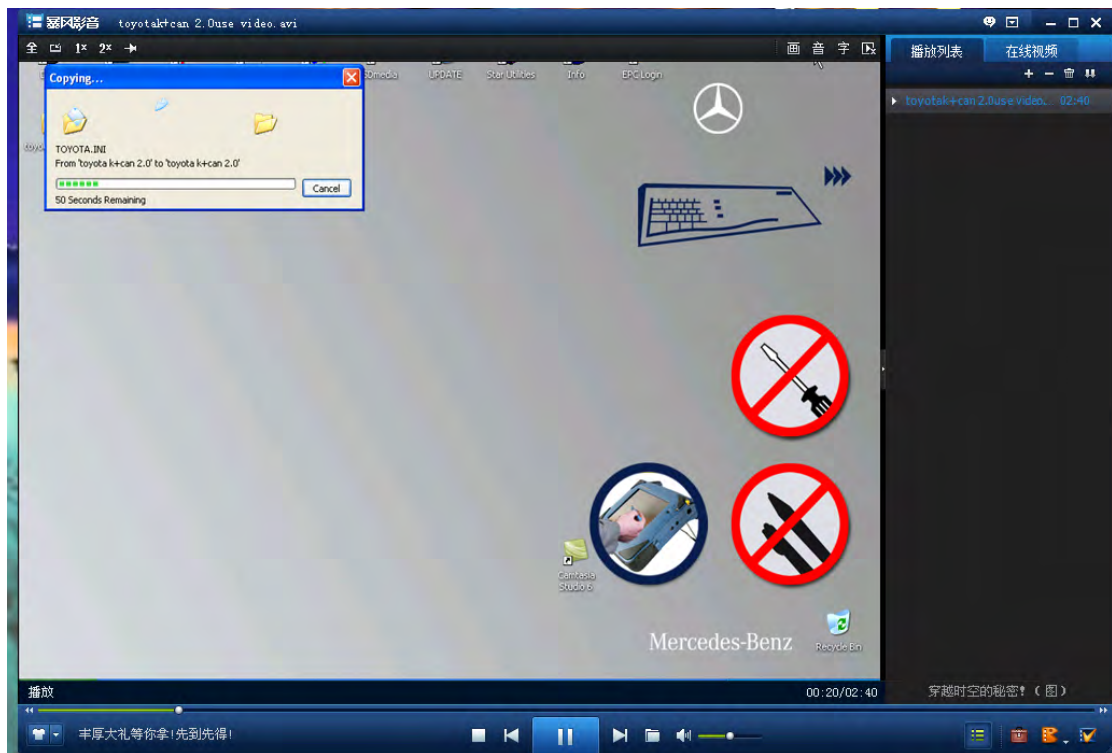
暴风影音 toyotak+can 2.0use video.avi

全 1× 2×

画 音 字

播放列表 在线视频

toyotak+can 2.0use video. 02:40

Copying...

TOYOTA.INI
From 'toyota k+can 2.0' to 'toyota k+can 2.0'

Cancel

50 Seconds Remaining

SDmedia UPDATE Star Utilities Info EPC Login

Camtasia Studio 6

Recycle Bin

Mercedes-Benz

播放

00:20/02:40

穿越时空的秘密！（图）

丰厚大礼等你拿！先到先得！